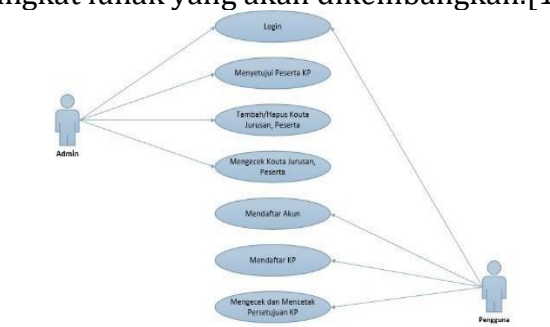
ngkat lunak yang akan dikembangkan.[1

Login

Menyetujui Peserta KP

Tambah/Hapus Kouta Jurusan, Peserta

Admin

Mengecek Kouta Jurusan, Peserta

Mendaftar Akun

Mendaftar KP

Mengecek dan Mencetak Persetujuan KP

Pengguna